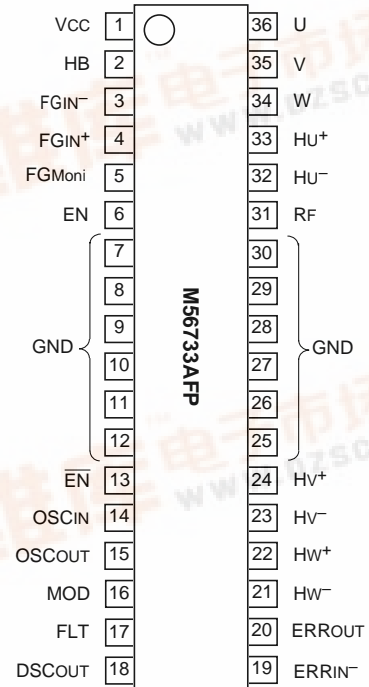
VCC 1
HB 2
FGIN⁻ 3
FGIN⁺ 4
FGMoni 5
EN 6
7
8
9
GND
10
11
12
$\overline{EN}$ 13
OSCIN 14
OSCOUT 15
MOD 16
FLT 17
DSCOUT 18

M56733AFP

36 U
35 V
34 W
33 HU⁺
32 HU⁻
31 RF
30
29
28
27 GND
26
25
24 HV⁺
23 HV⁻
22 HW⁺
21 HW⁻
20 ERROUT
19 ERRIN⁻